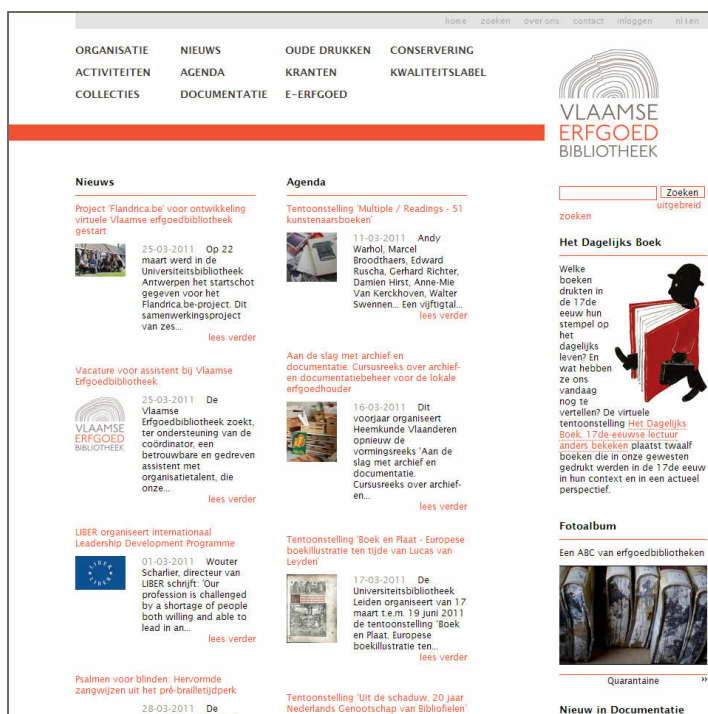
home zoeken over ons contact inloggen nl en

ORGANISATIE NIEUWS OUDE DRUKKEN CONSERVERING
ACTIVITEITEN AGENDA KRANTEN KWALITEITSLABEL
COLLECTIES DOCUMENTATIE E-ERFGOED

VLAAMSE ERFGOED BIBLIOTHEEK

Nieuws

Project 'Flandrica.be' voor ontwikkeling virtuele Vlaamse erfgoedbibliotheek gestart

25-03-2011 Op 22 maart werd in de Universiteitsbibliotheek Antwerpen het startschot gegeven voor het Flandrica.be-project. Dit samenwerkingsproject van zes...
lees verder

Vacature voor assistent bij Vlaamse Erfgoedbibliotheek

VLAAMSE ERFGOED BIBLIOTHEEK

25-03-2011 De Vlaamse Erfgoedbibliotheek zoekt, ter ondersteuning van de coördinator, een betrouwbare en gedreven assistent met organisatietalent, die onze...
lees verder

LIBER organiseert internationaal Leadership Development Programme

01-03-2011 Wouter Schallier, directeur van LIBER schrijft: 'Our profession is challenged by a shortage of people both willing and able to lead in an...
lees verder

Psalmen voor blinden: Hervormde zangwijzen uit het pré-brailletijdperk

28-03-2011 De

Agenda

Tentoonstelling 'Multiple / Readings - 51 kunstenaarsboeken'

11-03-2011 Andy Warhol, Marcel Broodthaers, Edward Ruscha, Gerhard Richter, Damien Hirst, Anne-Mie Van Kerckhoven, Walter Swennen... Een vijftigtal...
lees verder

Aan de slag met archief en documentatie. Cursusreeks over archief- en documentatiebeheer voor de lokale erfgoedhouder

16-03-2011 Dit voorjaar organiseert Heemkunde Vlaanderen opnieuw de vormingsreeks 'Aan de slag met archief en documentatie. Cursusreeks over archief- en...
lees verder

Tentoonstelling 'Boek en Plaat - Europese boekillustratie ten tijde van Lucas van Leyden'

17-03-2011 De Universiteitsbibliotheek Leiden organiseert van 17 maart t.e.m. 19 juni 2011 de tentoonstelling 'Boek en Plaat. Europese boekillustratie ten...
lees verder

Tentoonstelling 'Uit de schaduw. 20 jaar Nederlands Genootschap van Bibliofielen'

Zoeken
uitgebreid zoeken

Het Dagelijks Boek

Welke boeken drukten in de 17de eeuw hun stempel op het dagelijks leven? En wat hebben ze ons vandaag nog te vertellen? De virtuele tentoonstelling Het Dagelijks Boek. 17de-eeuwse lectuur anders bekeken plaatst twaalf boeken die in onze gewesten gedrukt werden in de 17de eeuw in hun context en in een actueel perspectief.

Fotoalbum

Een ABC van erfgoedbibliotheken

Quarantaine

Nieuw in Documentatie